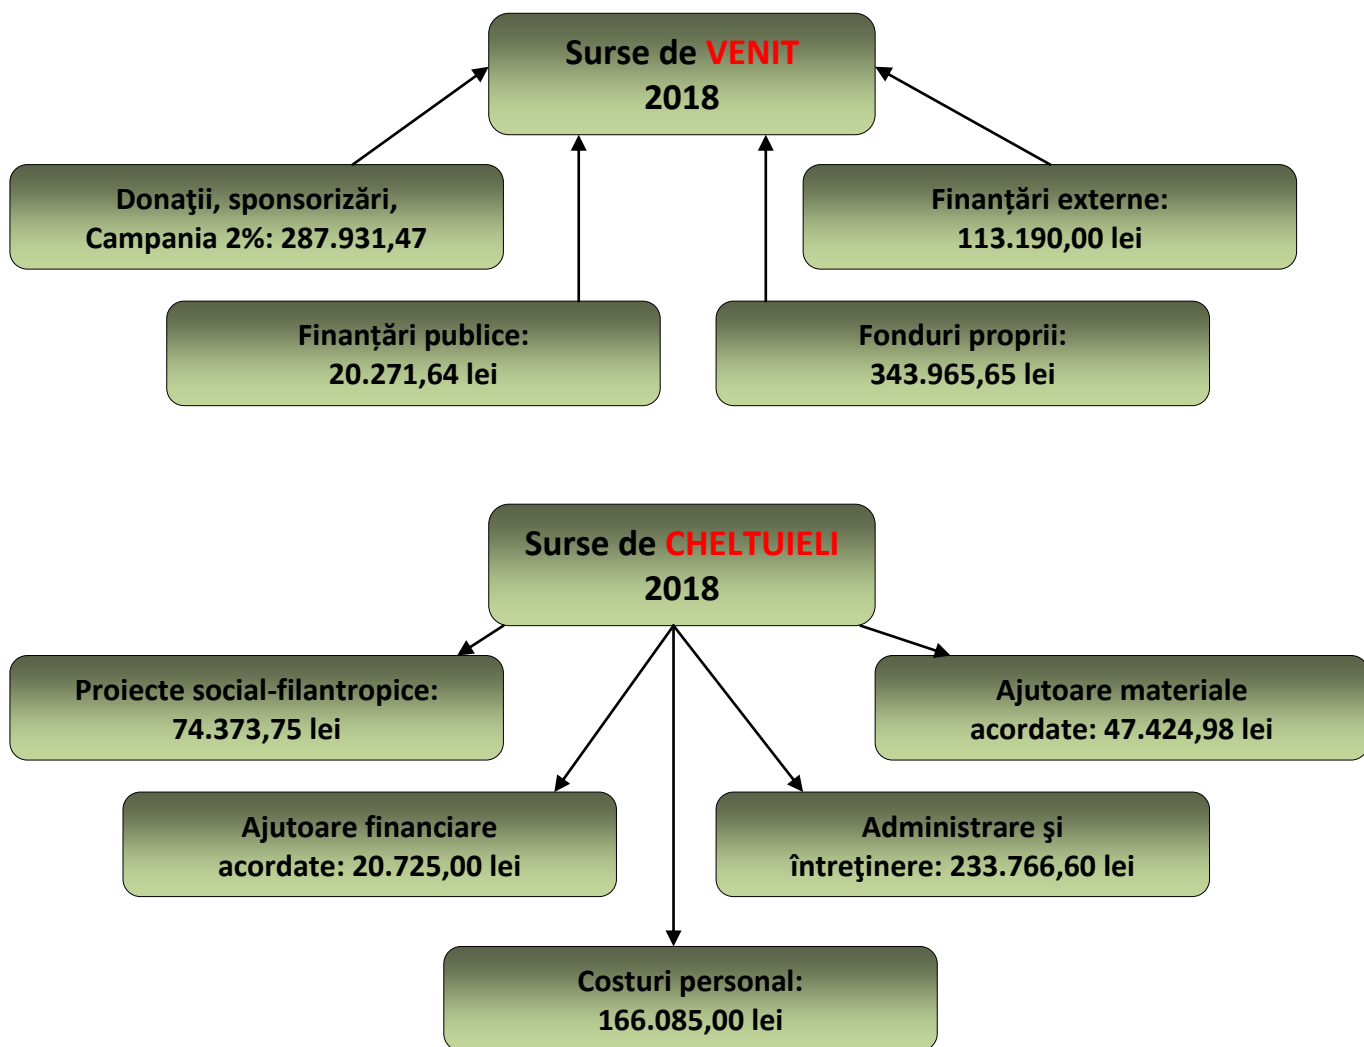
Surse de VENIT
2018

Donaţii, sponsorizări, Campania 2%: 287.931,47

Finanțări externe: 113.190,00 lei

Finanțări publice: 20.271,64 lei

Fonduri proprii: 343.965,65 lei

Surse de CHELTUIELI
2018

Proiecte social-filantropice: 74.373,75 lei

Ajutoare materiale acordate: 47.424,98 lei

Ajutoare financiare acordate: 20.725,00 lei

Administrare şi întreţinere: 233.766,60 lei

Costuri personal: 166.085,00 lei